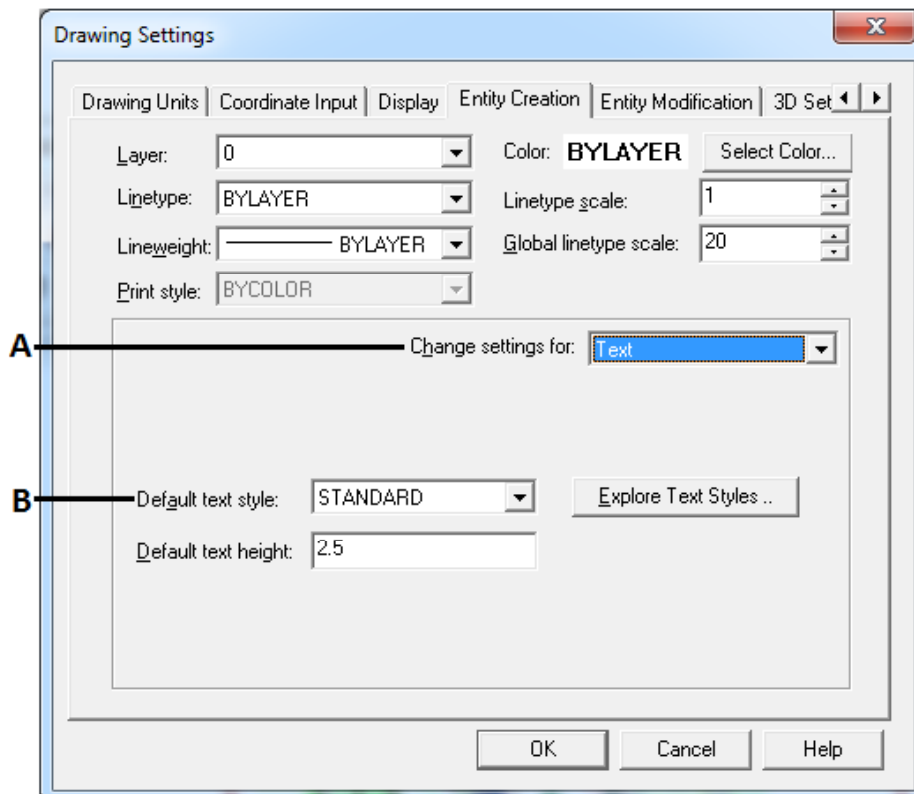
Drawing Settings

Drawing Units | Coordinate Input | Display | Entity Creation | Entity Modification | 3D Set

Layer: 0
Color: BYLAYER
Select Color...
Linetype: BYLAYER
Linetype scale: 1
Lineweight: BYLAYER
Global linetype scale: 20
Print style: BYCOLOR

A
Change settings for: Text

B
Default text style: STANDARD
Explore Text Styles ..
Default text height: 2.5

OK
Cancel
Help